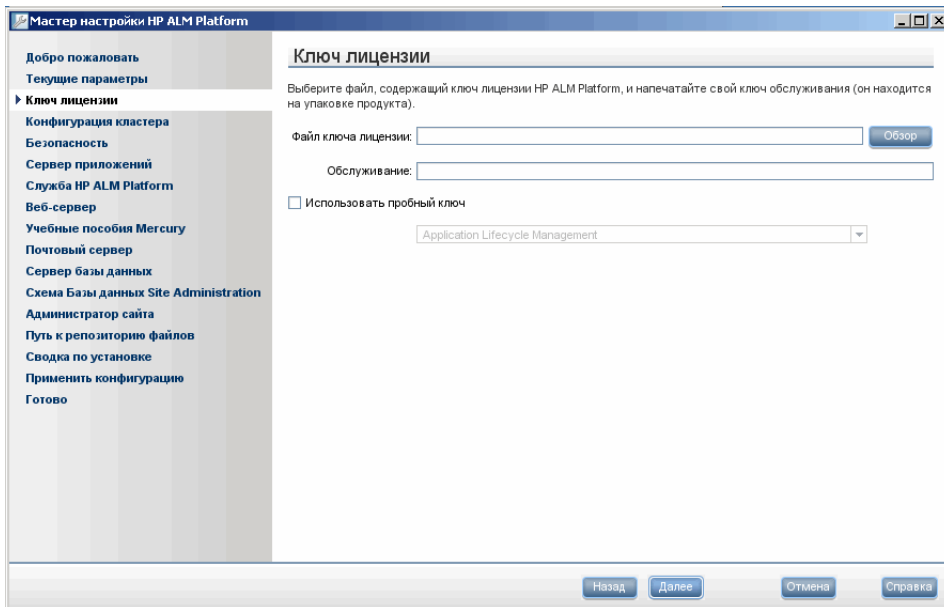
Мастер настройки HP ALM Platform

Добро пожаловать
Текущие параметры
Ключ лицензии
Конфигурация кластера
Безопасность
Сервер приложений
Служба HP ALM Platform
Веб-сервер
Учебные пособия Mercury
Почтовый сервер
Сервер базы данных
Схема Базы данных Site Administration
Администратор сайта
Путь к репозиторию файлов
Сводка по установке
Применить конфигурацию
Готово

Ключ лицензии

Выберите файл, содержащий ключ лицензии HP ALM Platform, и напечатайте свой ключ обслуживания (он находится на упаковке продукта).

Файл ключа лицензии:
Обзор
Обслуживание:
Использовать пробный ключ
Application Lifecycle Management

Назад
Далее
Отмена
Справка